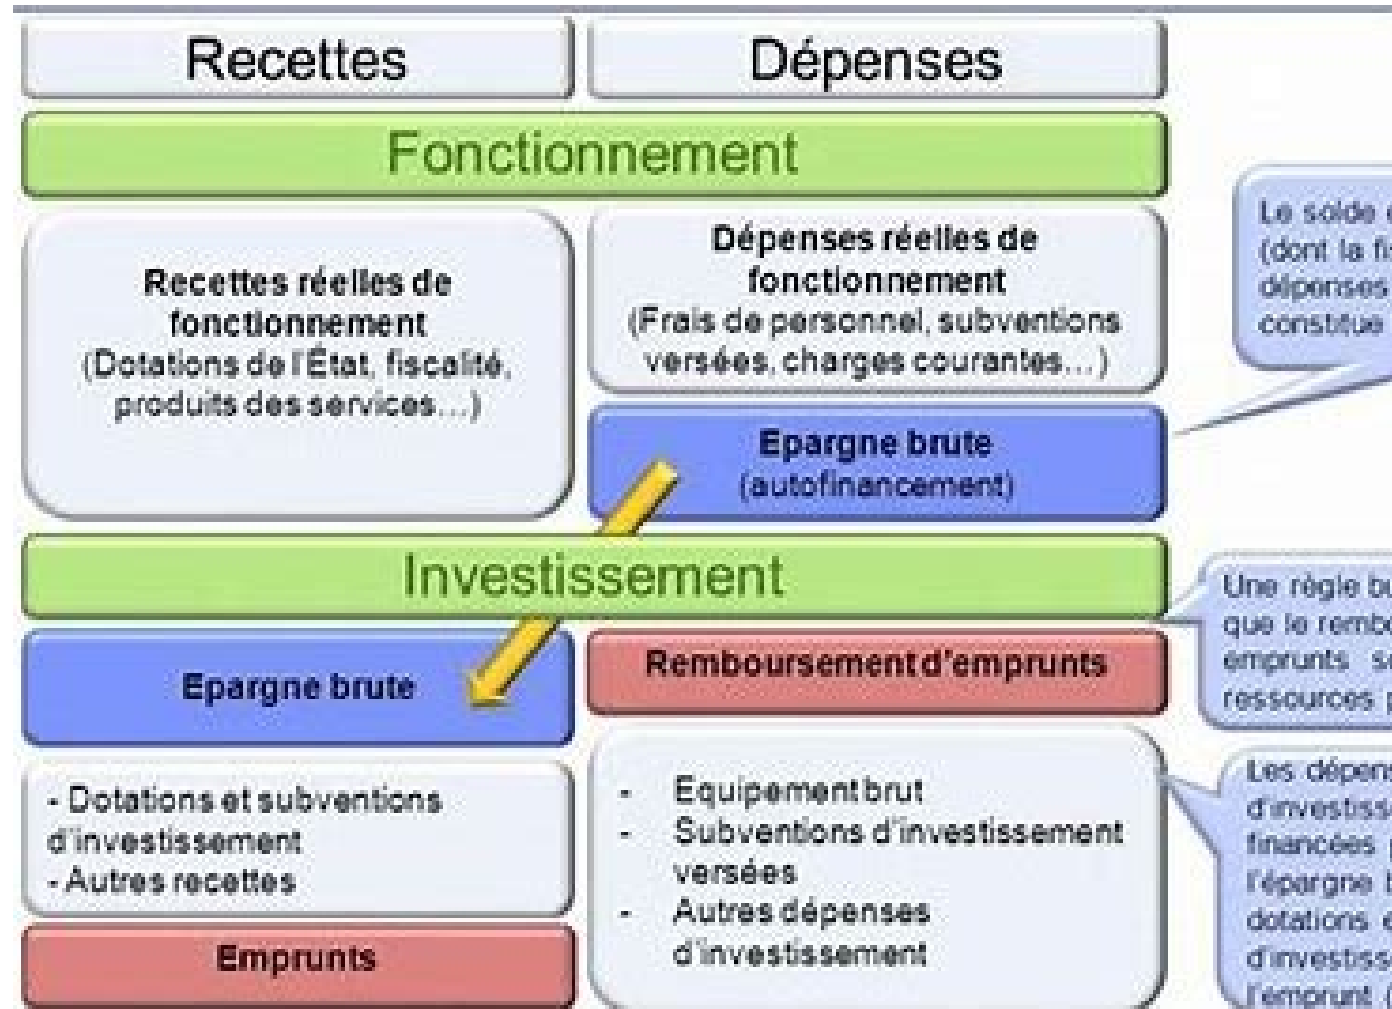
Recettes

Dépenses

Fonctionnement

Recettes réelles de fonctionnement (Dotations de l'État, fiscalité, produits des services...)

Dépenses réelles de fonctionnement (Frais de personnel, subventions versées, charges courantes...)

Epargne brute (autofinancement)

Le solde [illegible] (dont la fi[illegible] dépenses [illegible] constitue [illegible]

Investissement

Epargne brute

Remboursement d'emprunts

Une règle bu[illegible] que le rembo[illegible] emprunts s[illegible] ressources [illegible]

- Dotations et subventions d'investissement
- Autres recettes

Emprunts

- Equipement brut
- Subventions d'investissement versées
- Autres dépenses d'investissement

Les dépens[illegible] d'investiss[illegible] financées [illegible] l'épargne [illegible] dotations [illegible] d'investiss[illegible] l'emprunt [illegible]